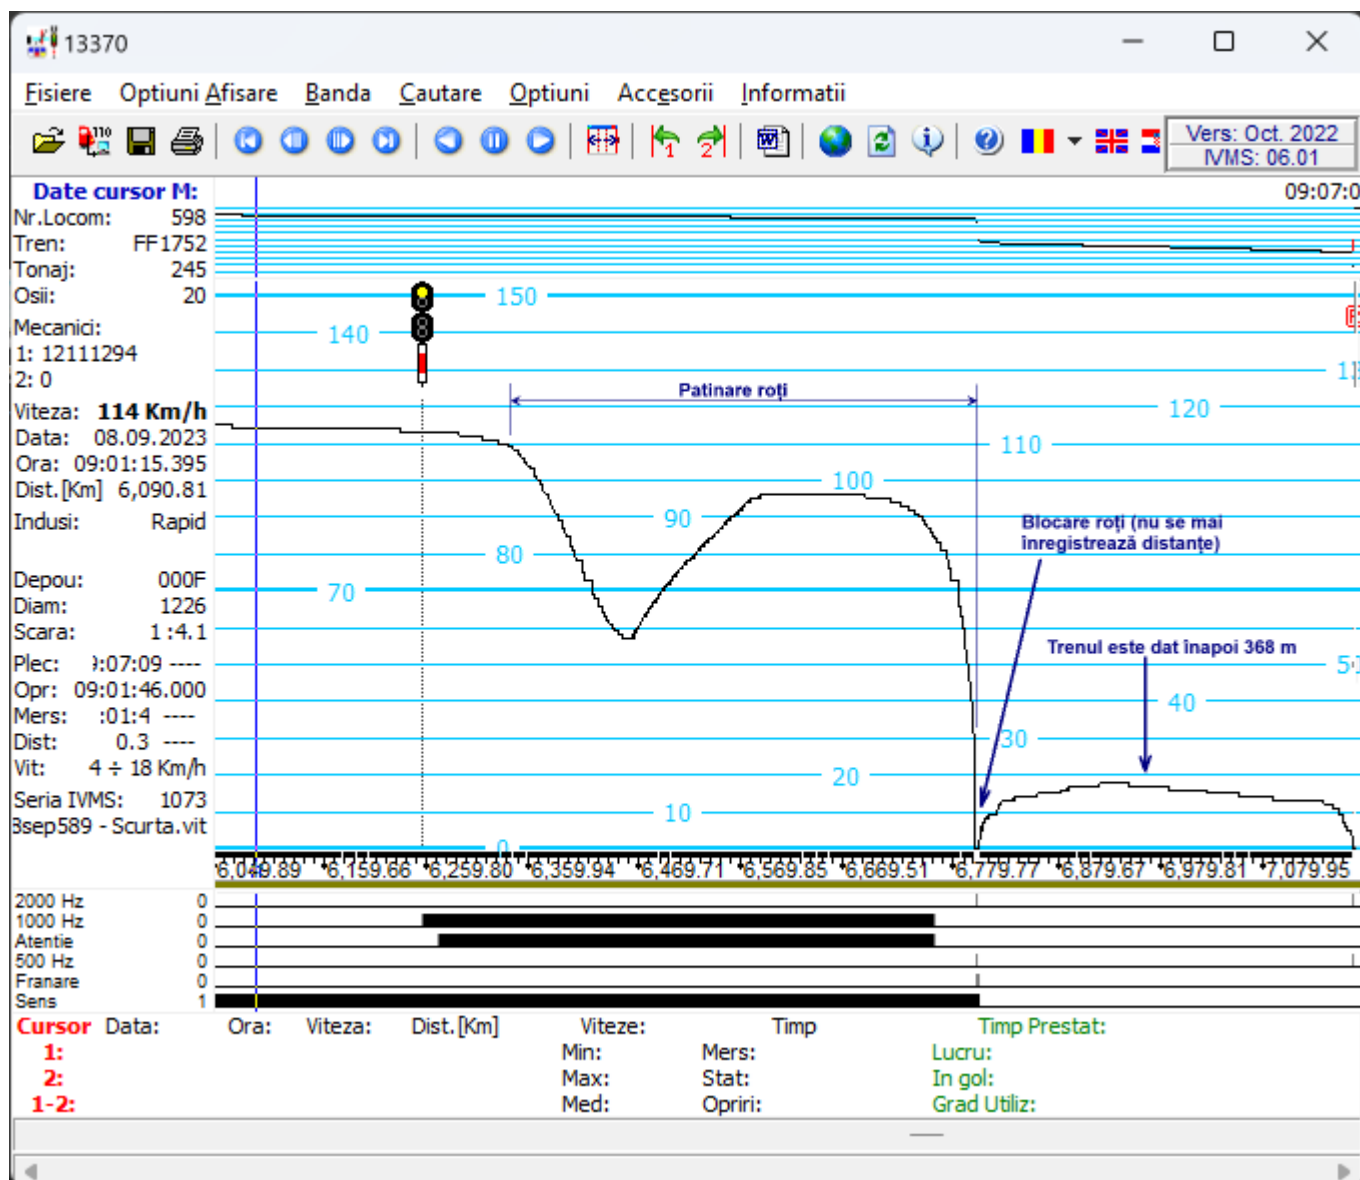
13370

Fisiere Optiuni Afisare Banda Cautare Optiuni Accesorii Informatii

Vers: Oct. 2022
IVMS: 06.01

Date cursor M:
Nr.Locom: 598
Tren: FF1752
Tonaj: 245
Osii: 20
Mecanici:
1: 12111294
2: 0
Viteza: 114 Km/h
Data: 08.09.2023
Ora: 09:01:15.395
Dist.[Km] 6,090.81
Indusi: Rapid
Depou: 000F
Diam: 1226
Scara: 1 :4.1
Plec: ):07:09 ----
Opr: 09:01:46.000
Mers: :01:4 ----
Dist: 0.3 ----
Vit: 4 ÷ 18 Km/h
Seria IVMS: 1073
3sep589 - Scurta.vit

09:07:0

150
140
1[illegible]
Patinare roți
120
110
100
90
80
70
Blocare roți (nu se mai înregistrează distanțe)
Trenul este dat înapoi 368 m
5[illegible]
40
30
20
10
0

6,049.89 6,159.66 6,259.80 6,359.94 6,469.71 6,569.85 6,669.51 6,779.77 6,879.67 6,979.81 7,079.95

2000 Hz 0
1000 Hz 0
Atentie 0
500 Hz 0
Franare 0
Sens 1

Cursor Data: Ora: Viteza: Dist.[Km] Viteze: Timp Timp Prestat:
1: Min: Mers: Lucru:
2: Max: Stat: In gol:
1-2: Med: Opriri: Grad Utiliz: